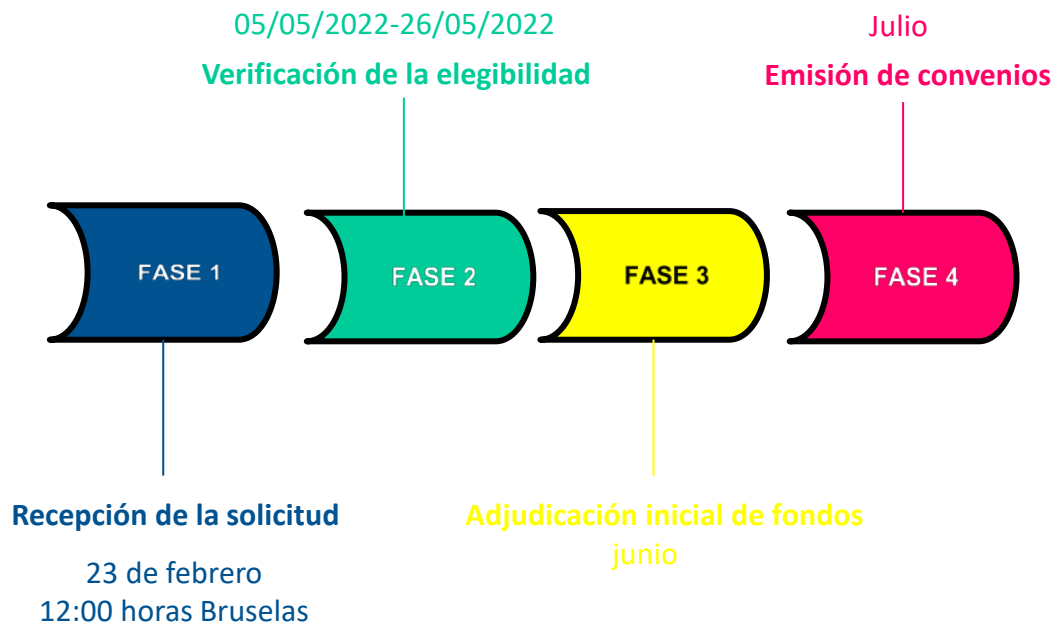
05/05/2022-26/05/2022

Verificación de la elegibilidad

Julio

Emisión de convenios

FASE 1

FASE 2

FASE 3

FASE 4

Recepción de la solicitud

23 de febrero
12:00 horas Bruselas

Adjudicación inicial de fondos
junio